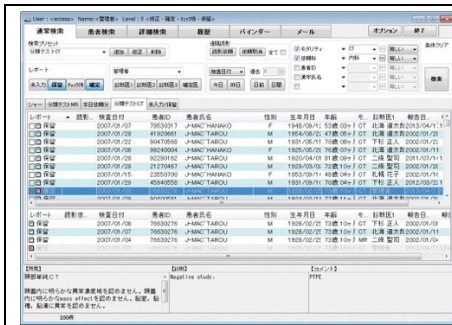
User : <access> Name: <管理者> Level : 5 <作成・確定・ｷｰｽ可> 検索

通常検索 | 患者検索 | 詳細検索 | 履歴 | バインダー | メール | オプション | 終了

検索プリセット
分類テスト(ｷｰ)
追加 修正 削除

連絡済所
連絡済所 連絡解除 全て

モダリティ CT
依頼科 内科
患者ID
病名
未入力

条件クリア

レポート
未入力 保留 ｷｰｽﾞ待 確定

管理者

画像日付 過去 0

検索

未読 | 読影医 | 読影医1 | 読影医2 | 読影医3 | 今日 | 昨日 | 1週 | 1ヶ月

ジャー | 分類テスト2 MR | 未読検査 | 分類テスト(ｷｰ) | 未入力(保留)

| レポート | 読影... | 検査日付 | 患者ID | 患者氏名 | 性別 | 生年月日 | 年齢 | モ... | 記載医1 | 報告日... |
|---|---|---|---|---|---|---|---|---|---|---|
| 保留 | | 2007/01/18 | 79839011 | J-MAC^HANAKO | F | 1946/09/11 | 53歳 | CT | 北海 道太郎 | 2013/04/11 |
| 保留 | | 2007/01/28 | 41936661 | J-MAC^TAROU | M | 1954/08/21 | 47歳 | CT | 北海 道太郎 | 2002/01/28 |
| 保留 | | 2007/01/22 | 80479568 | J-MAC^TAROU | M | 1931/11/11 | 70歳 | CT | 下総 正人 | 2002/01/22 |
| 保留 | | 2007/01/28 | 89240004 | J-MAC^HANAKO | F | 1925/05/21 | 76歳 | CT | 北海 道太郎 | 2002/01/28 |
| 保留 | | 2007/01/28 | 92290152 | J-MAC^TAROU | M | 1920/04/01 | 81歳 | CT | 二條 聖司 | 2011/07/1 |
| 保留 | | 2007/01/29 | 21279467 | J-MAC^TAROU | M | 1928/02/02 | 73歳 | CT | 下総 正人 | 2002/01/29 |
| 保留 | | 2007/01/15 | 23550700 | J-MAC^HANAKO | F | 1953/02/11 | 48歳 | CT | 札幌 花子 | 2002/01/15 |
| 保留 | | 2007/01/29 | 45840558 | J-MAC^TAROU | M | 1931/09/11 | 70歳 | CT | 二條 聖司 | 2012/09/23 |

| レポート | 読影医... | 検査日付 | 患者ID | 患者氏名 | 性別 | 生年月日 | 年齢 | モ... | 記載医1 | 報告日... |
|---|---|---|---|---|---|---|---|---|---|---|
| 保留 | | 2007/01/28 | 76639276 | J-MAC^TAROU | M | 1928/02/02 | 73歳 | CT | 北海 道太郎 | 2002/01/28 |
| 保留 | | 2007/01/28 | 76639276 | J-MAC^TAROU | M | 1928/02/02 | 73歳 | CT | 北海 道太郎 | 2002/01/28 |
| 保留 | | 2007/01/28 | 76639276 | J-MAC^TAROU | M | 1928/02/02 | 73歳 | CT | 下総 正人 | 2002/01/11 |

【所見】
頭部単純CT

頭蓋内に明らかな異常濃度域を認めません。頭蓋内に明らかなmass effectを認めません。脳室、脳溝、脳槽に異常を認めません。

【診断】
Negative study.

【コメント】
PTPE

100%